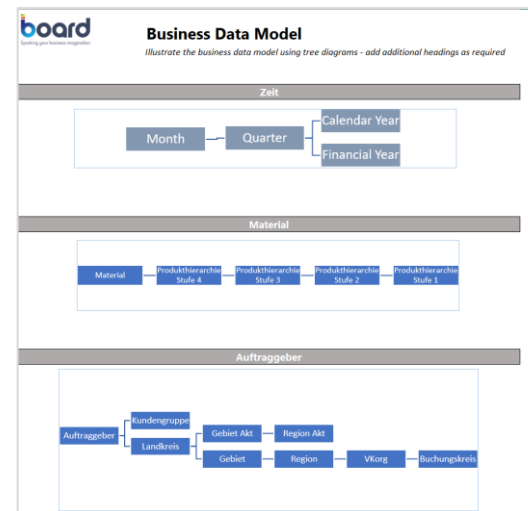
board
Sparking your business imagination

Business Data Model

Illustrate the business data model using tree diagrams - add additional headings as required

Zeit

Month

Quarter

Calendar Year

Financial Year

Material

Material

Produkthierarchie Stufe 4

Produkthierarchie Stufe 3

Produkthierarchie Stufe 2

Produkthierarchie Stufe 1

Auftraggeber

Auftraggeber

Kundengruppe

Landkreis

Gebiet Akt

Region Akt

Gebiet

Region

VKorg

Buchungskreis